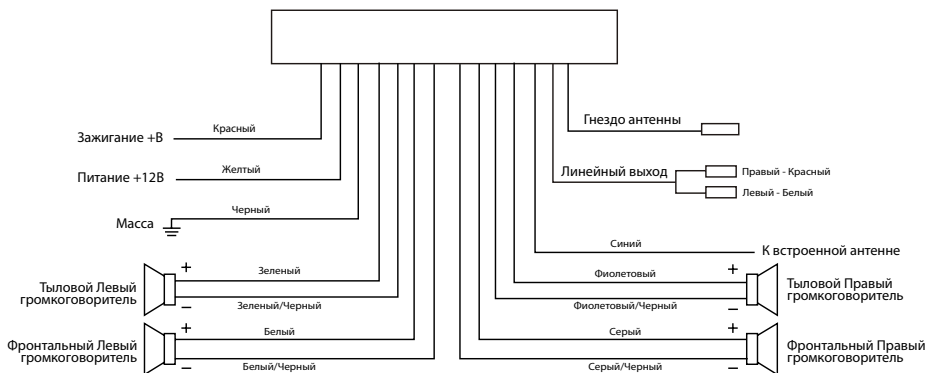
Гнездо антенны

Зажигание +В

Красный

Питание +12В

Желтый

Линейный выход

Правый - Красный

Левый - Белый

Масса

Черный

Синий

К встроенной антенне

Тыловой Левый громкоговоритель

+

Зеленый

–

Зеленый/Черный

Фиолетовый

+

Тыловой Правый громкоговоритель

Фиолетовый/Черный

–

Фронтальный Левый громкоговоритель

+

Белый

–

Белый/Черный

Серый

+

Фронтальный Правый громкоговоритель

Серый/Черный

–